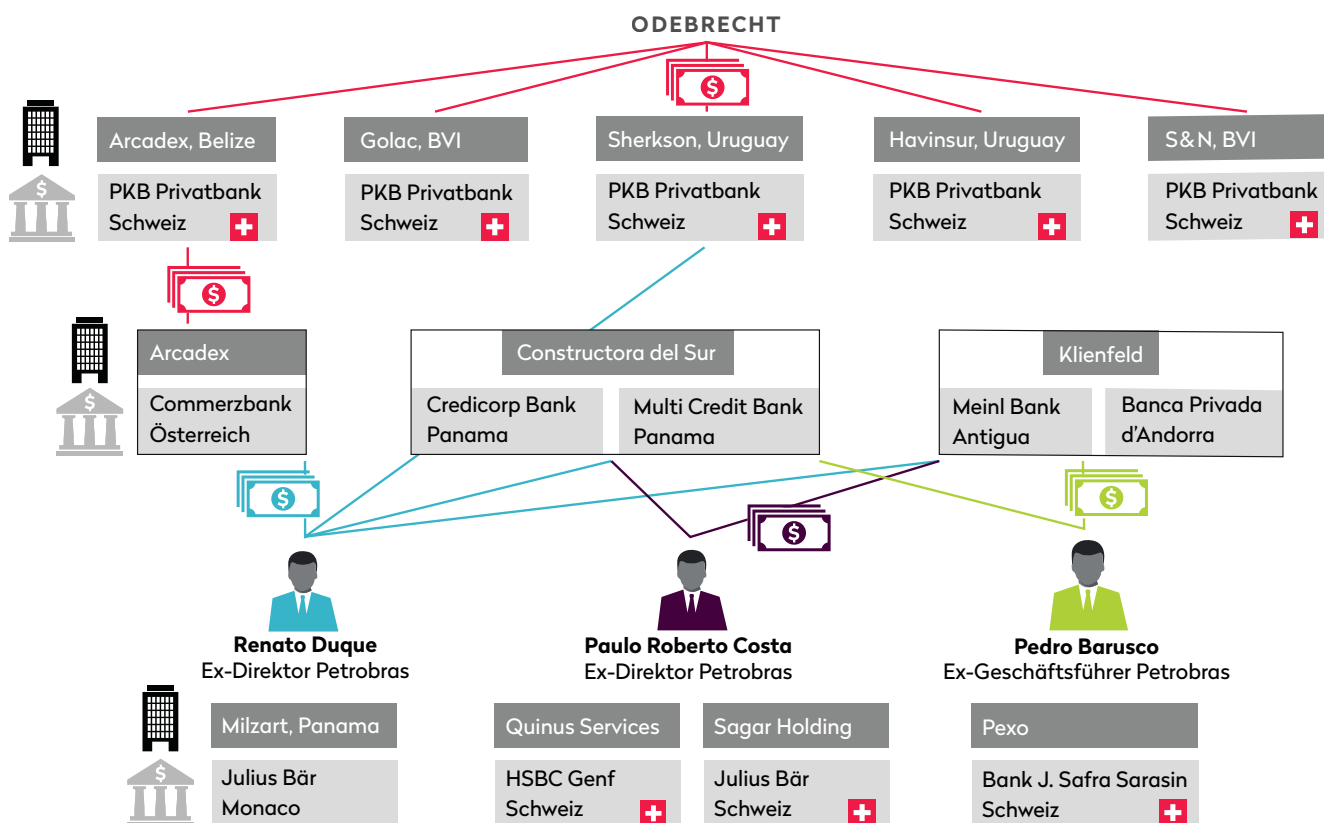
ODEBRECHT

Arcadex, Belize
PKB Privatbank Schweiz

Golac, BVI
PKB Privatbank Schweiz

Sherkson, Uruguay
PKB Privatbank Schweiz

Havinsur, Uruguay
PKB Privatbank Schweiz

S&N, BVI
PKB Privatbank Schweiz

Arcadex
Commerzbank Österreich

Constructora del Sur
Credicorp Bank Panama
Multi Credit Bank Panama

Klienfeld
Meinl Bank Antigua
Banca Privada d'Andorra

**Renato Duque**
Ex-Direktor Petrobras

**Paulo Roberto Costa**
Ex-Direktor Petrobras

**Pedro Barusco**
Ex-Geschäftsführer Petrobras

Milzart, Panama
Julius Bär Monaco

Quinus Services
HSBC Genf Schweiz

Sagar Holding
Julius Bär Schweiz

Pexo
Bank J. Safra Sarasin Schweiz